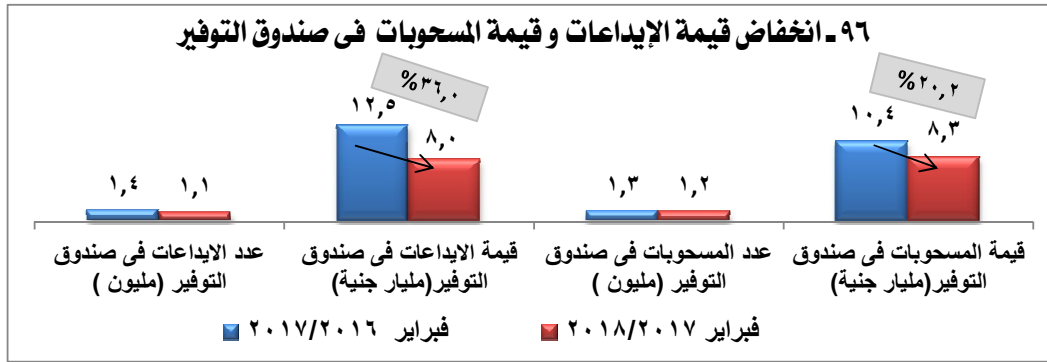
٩٦ـ انخفاض قيمة الإيداعات و قيمة المسحوبات فى صندوق التوفير

%٢٠,٢
١٠,٤
٨,٣
قيمة المسحوبات فى صندوق التوفير(مليار جنية)

١,٣
١,٢
عدد المسحوبات فى صندوق التوفير (مليون )

%٣٦,٠
١٢,٥
٨,٠
قيمة الايداعات فى صندوق التوفير(مليار جنية)

١,٤
١,١
عدد الايداعات فى صندوق التوفير (مليون )

فبراير ٢٠١٨/٢٠١٧
فبراير ٢٠١٧/٢٠١٦